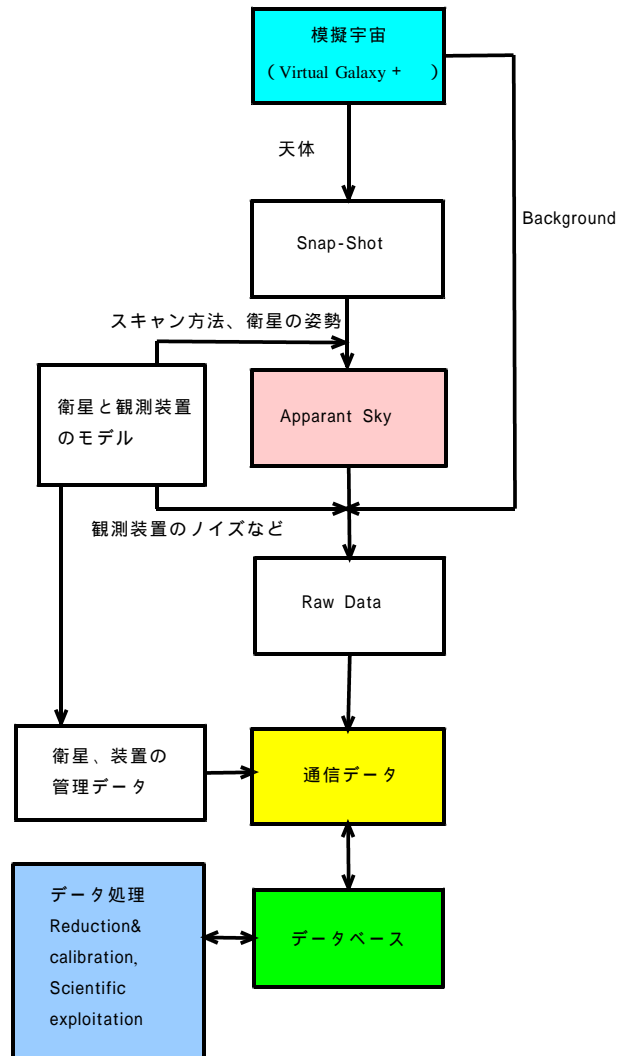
模擬宇宙

( Virtual Galaxy +  )

天体

Background

Snap-Shot

スキャン方法、衛星の姿勢

衛星と観測装置のモデル

Apparant Sky

観測装置のノイズなど

Raw Data

衛星、装置の管理データ

通信データ

データ処理
Reduction&
calibration,
Scientific
exploitation

データベース